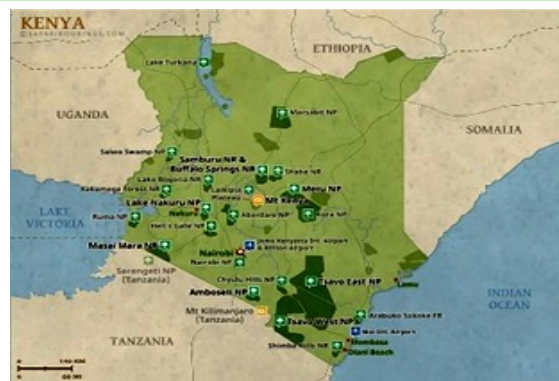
KENYA
© SAFARIBOOKINGS.COM

ETHIOPIA

Lake Turkana

UGANDA

Marsabit NP

SOMALIA

Saiwa Swamp NP

Samburu NR &
Buffalo Springs NR

Shaba NR

Lake Bogoria NR

Kakamega Forest NR

Laikipia Plateau

Meru NP

Mt Kenya

LAKE VICTORIA

Ruma NP

Lake Nakuru NP

Aberdare NP

Nakuru

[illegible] NP

Hell's Gate NP

Masai Mara NR

Nairobi

Jomo Kenyatta Int. Airport & Wilson Airport

Nairobi NP

Serengeti NP (Tanzania)

Chyulu Hills NP

Tsavo East NP

Lamu

Amboseli NP

Mt Kilimanjaro (Tanzania)

Arabuko Sokoke FR

INDIAN OCEAN

Tsavo West NP

Moi Int. Airport

TANZANIA

Mombasa

Shimba Hills NR

Diani Beach

140 KM

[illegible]